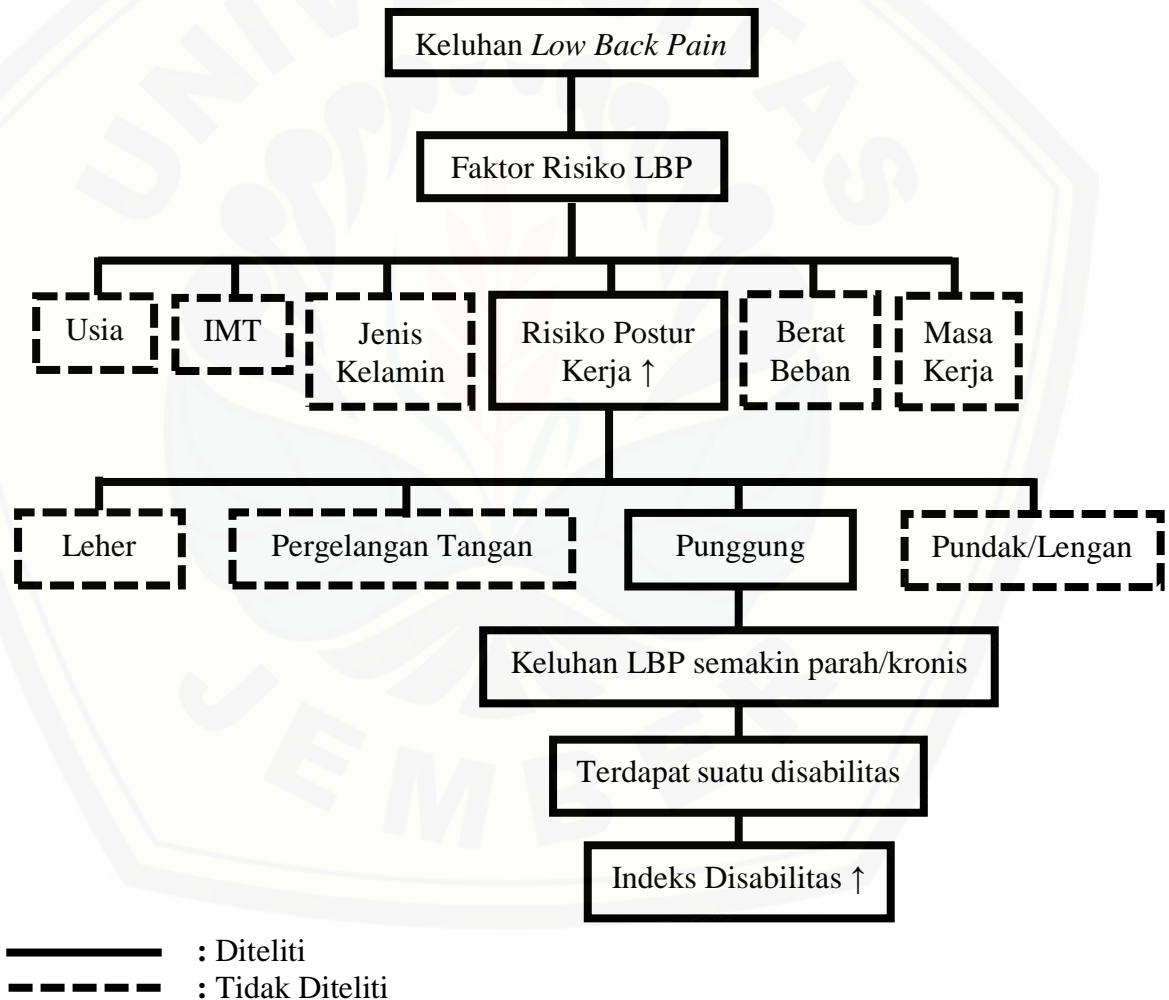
Keluhan *Low Back Pain*

Faktor Risiko LBP

Usia

IMT

Jenis Kelamin

Risiko Postur Kerja ↑

Berat Beban

Masa Kerja

Leher

Pergelangan Tangan

Punggung

Pundak/Lengan

Keluhan LBP semakin parah/kronis

Terdapat suatu disabilitas

Indeks Disabilitas ↑

: Diteliti

: Tidak Diteliti